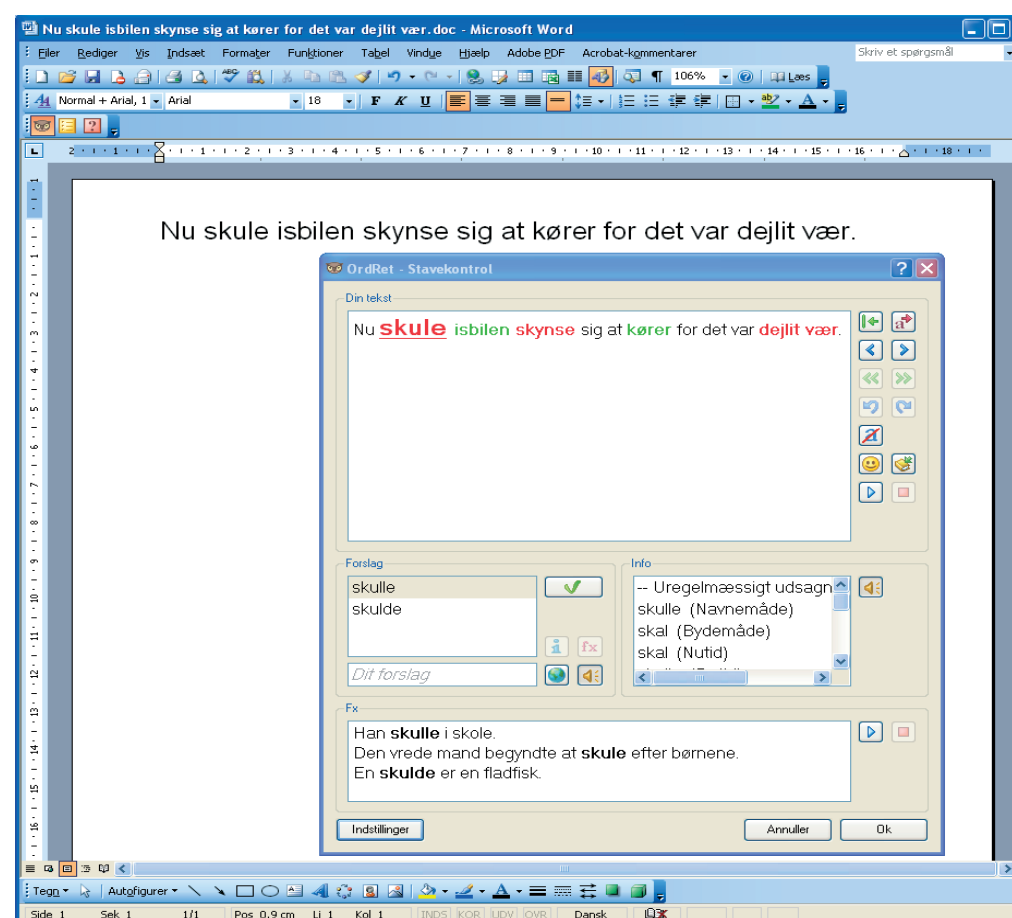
Nu skule isbilen skynse sig at kører for det var dejlit vær.doc - Microsoft Word

Filer Rediger Vis Indsæt Formater Funktioner Tabel Vindue Hjælp Adobe PDF Acrobat-kommentarer

Skriv et spørgsmål

106% Læs

Normal + Arial, 1 Arial 18

Nu skule isbilen skynse sig at kører for det var dejlit vær.

OrdRet - Stavekontrol

Din tekst

Nu skule isbilen skynse sig at kører for det var dejlit vær.

Forslag

skulle
skulde

Dit forslag

Info

-- Uregelmæssigt udsagn
skulle (Navnemåde)
skal (Bydemåde)
skal (Nutid)

Fx

Han skulle i skole.
Den vrede mand begyndte at skule efter børnene.
En skulde er en fladfisk.

Indstillinger

Annuller

Ok

Tegn Autofigurer

Side 1 Sek 1 1/1 Pos 0,9 cm Li 1 Kol 1 INDS KOR UDV OVR Dansk